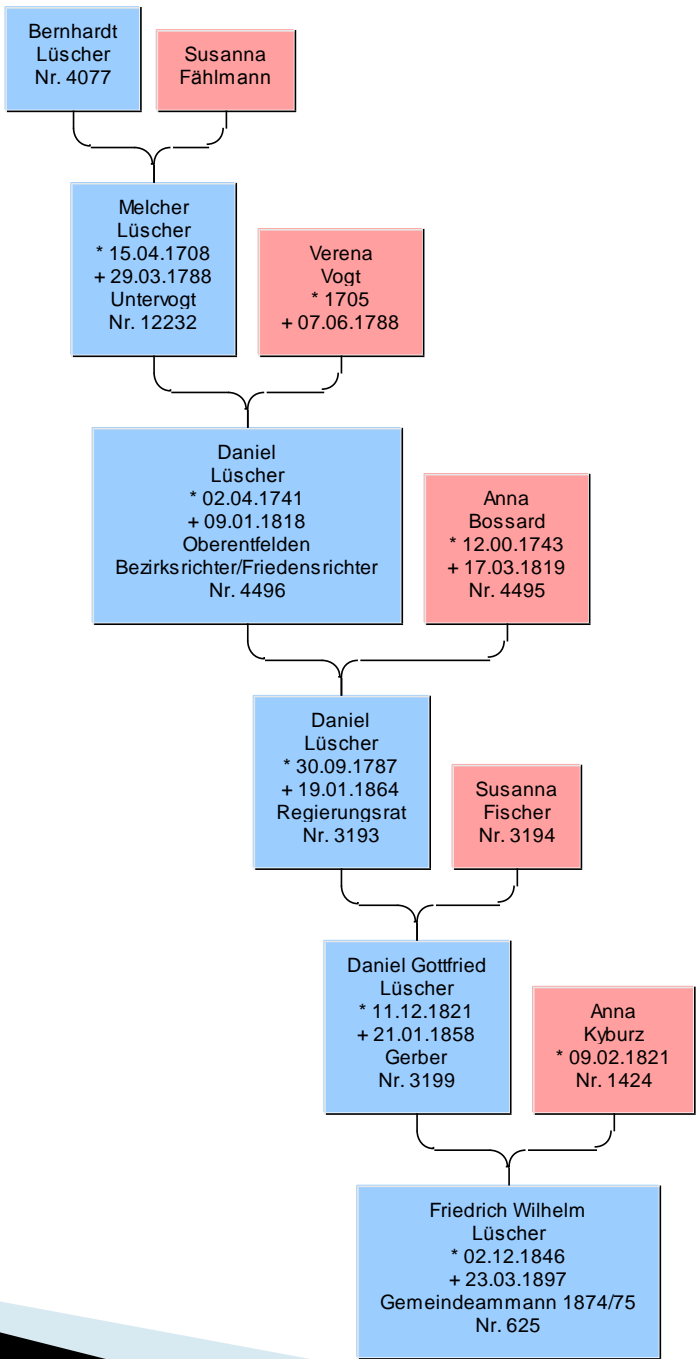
Bernhardt
Lüscher
Nr. 4077

Susanna
Fählmann

Melcher
Lüscher
* 15.04.1708
+ 29.03.1788
Untervogt
Nr. 12232

Verena
Vogt
* 1705
+ 07.06.1788

Daniel
Lüscher
* 02.04.1741
+ 09.01.1818
Oberentfelden
Bezirksrichter/Friedensrichter
Nr. 4496

Anna
Bossard
* 12.00.1743
+ 17.03.1819
Nr. 4495

Daniel
Lüscher
* 30.09.1787
+ 19.01.1864
Regierungsrat
Nr. 3193

Susanna
Fischer
Nr. 3194

Daniel Gottfried
Lüscher
* 11.12.1821
+ 21.01.1858
Gerber
Nr. 3199

Anna
Kyburz
* 09.02.1821
Nr. 1424

Friedrich Wilhelm
Lüscher
* 02.12.1846
+ 23.03.1897
Gemeindeammann 1874/75
Nr. 625